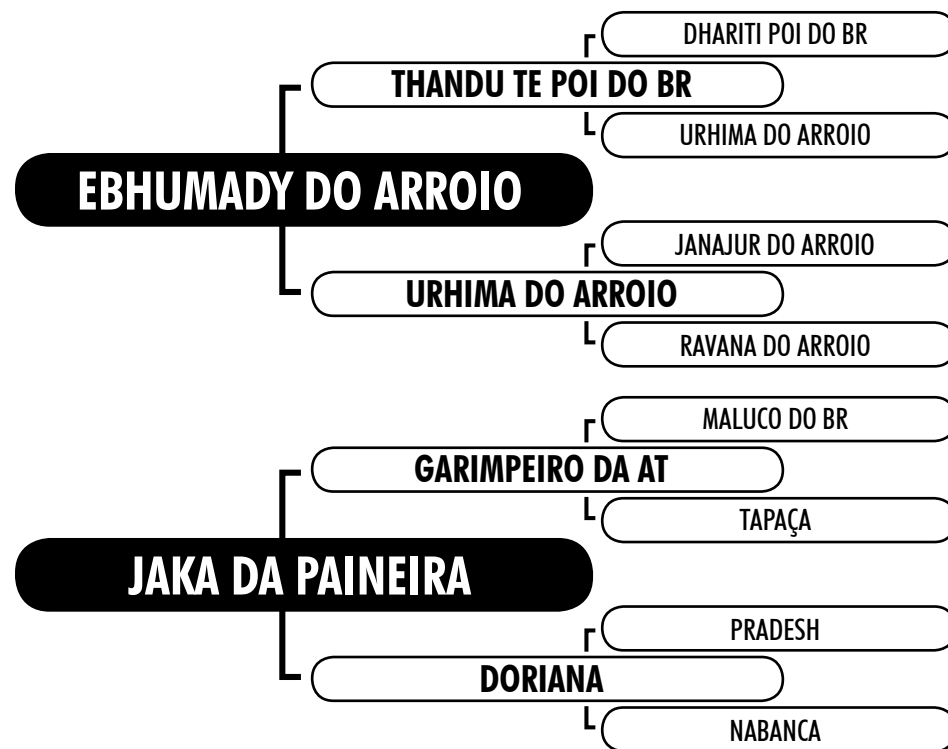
DHARITI POI DO BR

THANDU TE POI DO BR

URHIMA DO ARROIO

EBHUMADY DO ARROIO

JANAJUR DO ARROIO

URHIMA DO ARROIO

RAVANA DO ARROIO

MALUCO DO BR

GARIMPEIRO DA AT

TAPAÇA

JAKA DA PAINEIRA

PRADESH

DORIANA

NABANCA